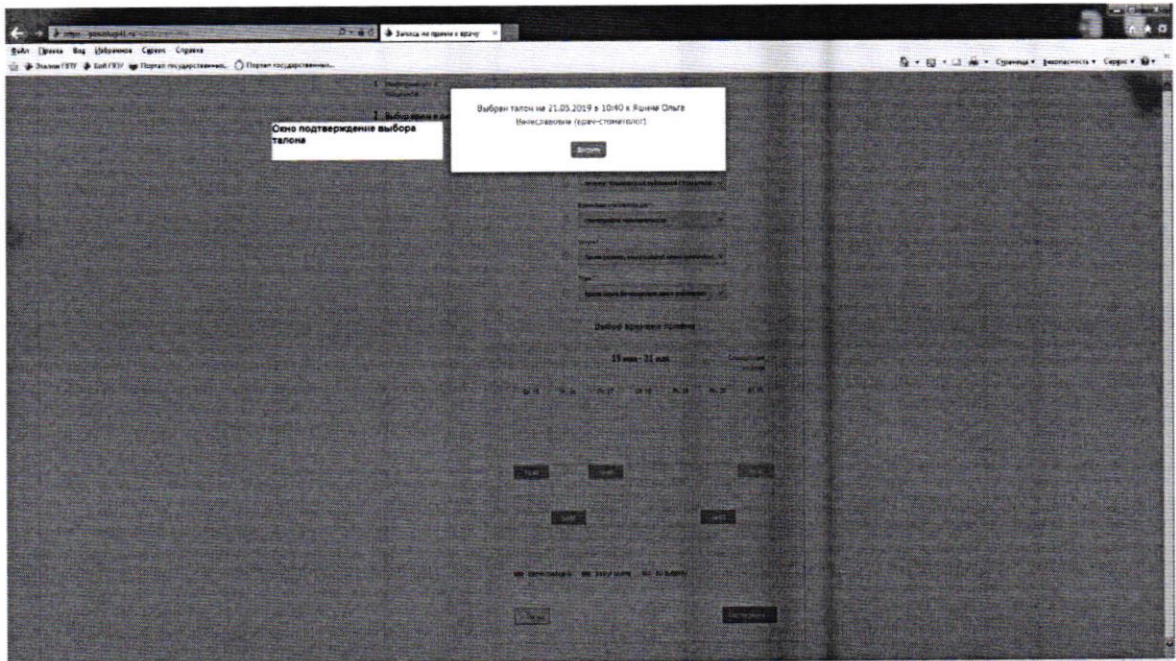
Запись на прием к врачу

Файл Правка Вид Избранное Сервис Справка

Страница Безопасность Сервис

Окно подтверждение выбора талона

Выбран талон на 21.05.2019 в 10:40 к Яшем Ольга Вячеславовна (врач-стоматолог)

Выбор времени приёма

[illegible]